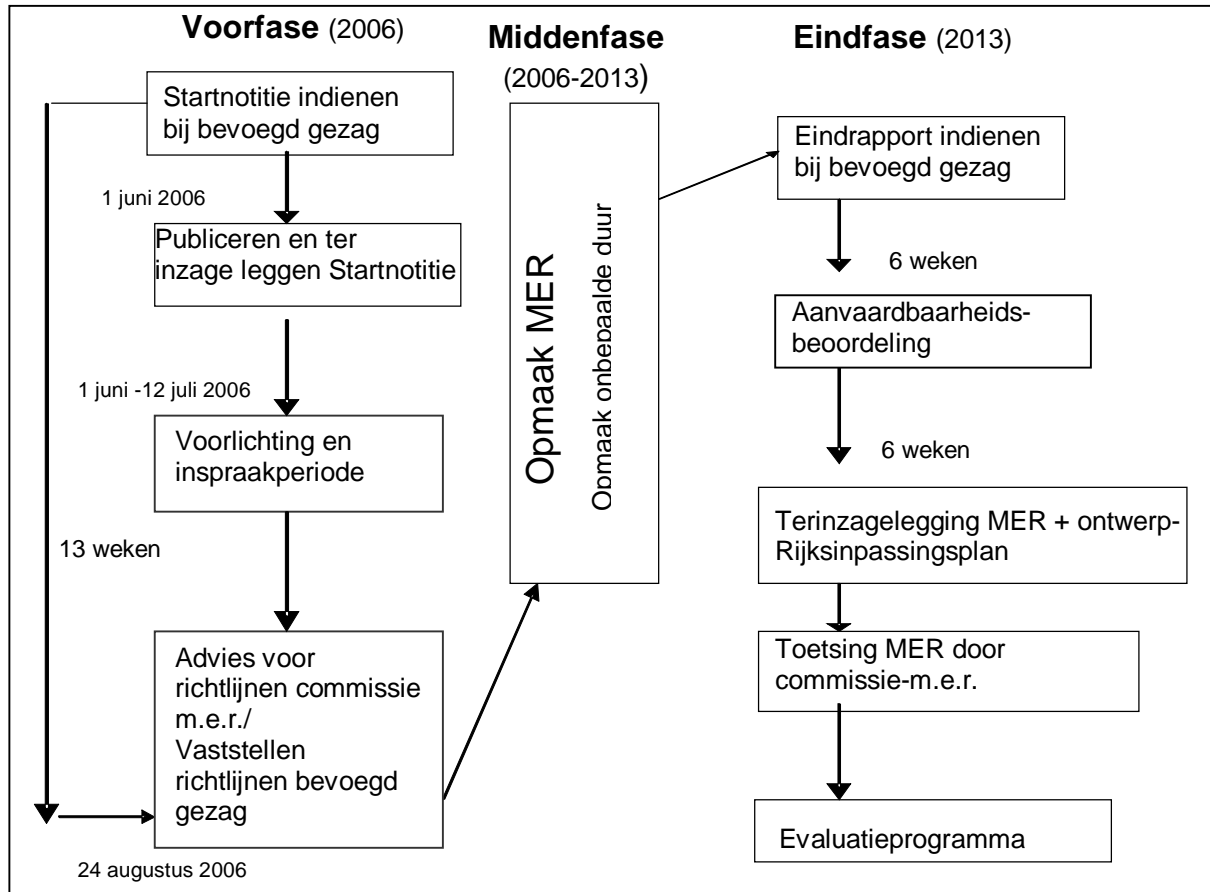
Voorfase (2006)

Middenfase (2006-2013)

Eindfase (2013)

Startnotitie indienen bij bevoegd gezag

1 juni 2006

Publiceren en ter inzage leggen Startnotitie

1 juni -12 juli 2006

Voorlichting en inspraakperiode

13 weken

Advies voor richtlijnen commissie m.e.r./ Vaststellen richtlijnen bevoegd gezag

24 augustus 2006

Opmaak MER

Opmaak onbepaalde duur

Eindrapport indienen bij bevoegd gezag

6 weken

Aanvaardbaarheids-beoordeling

6 weken

Terinzagelegging MER + ontwerp-Rijksinpassingsplan

Toetsing MER door commissie-m.e.r.

Evaluatieprogramma